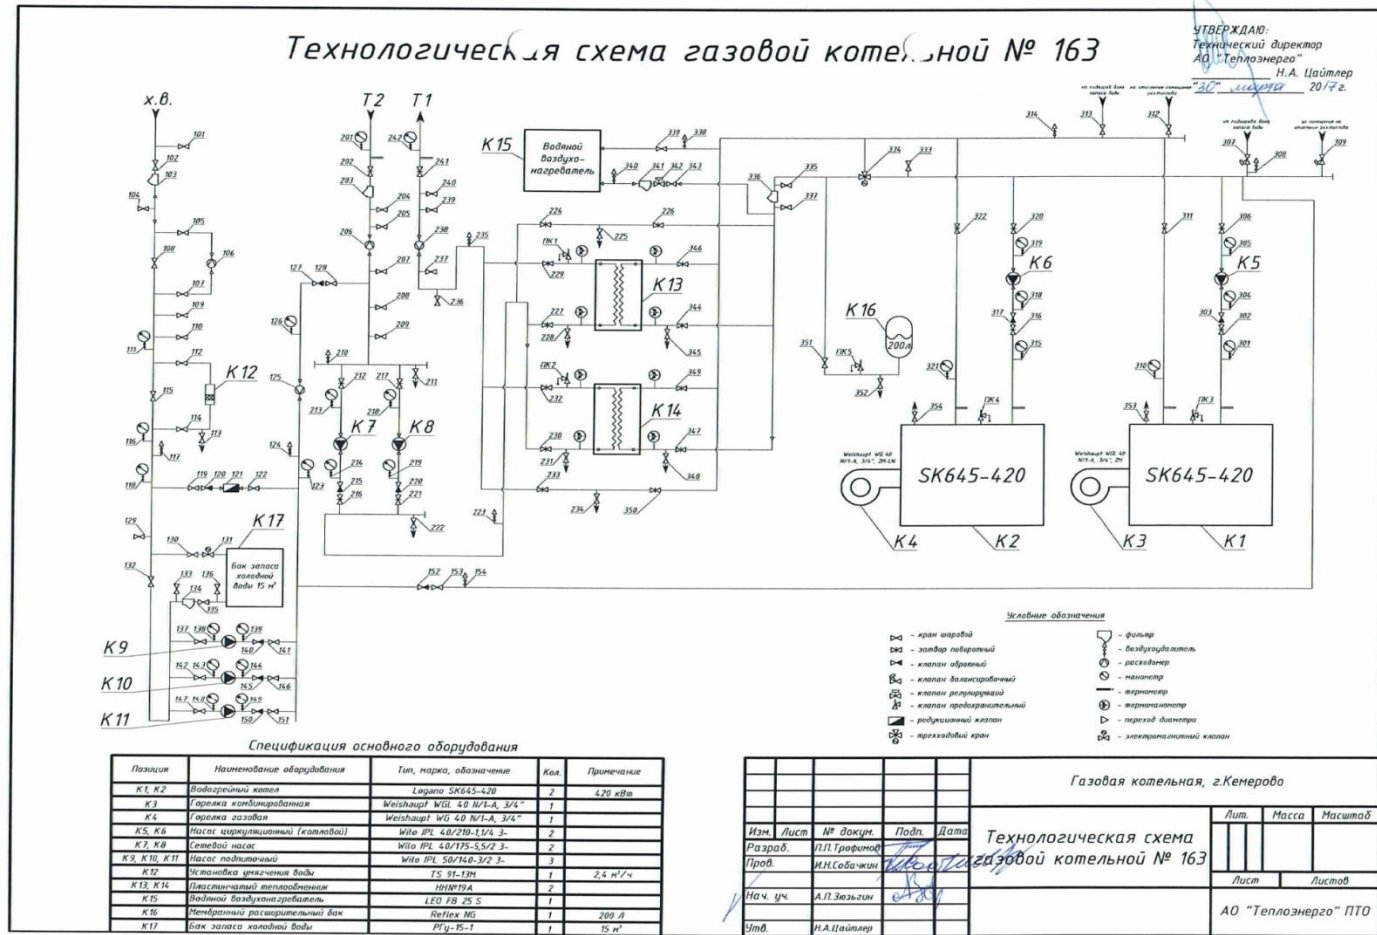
Технологическая схема газовой котельной № 163

УТВЕРЖДАЮ:
Технический директор
АО "Теплоэнерго"
Н.А. Цайтлер
"30" марта 2017г.

х.в.
Т2
Т1
К15
Водяной воздухонагреватель
К12
К7
К8
К13
К14
К16
200л
К6
К5
SK645-420
SK645-420
К4
К2
К3
К1
К17
Бак запаса холодной воды 15 м³
К9
К10
К11
ПК1
ПК2
ПК3
ПК4
ПК5
Weishaupt WG 40 N/1-A, 3/4", ZM-LN
Weishaupt WGL 40 N/1-A, 3/4", ZM

101 102 103 104 105 106 107 108 109 110 111 112 113 114 115 116 117 118 119 120 121 122 123 124 125 126 127 128 129 130 131 132 133 134 135 136 137 138 139 140 141 142 143 144 145 146 147 148 149 150 151 152 153 154
201 202 203 204 205 206 207 208 209 210 211 212 213 214 215 216 217 218 219 220 221 222 223 224 225 226 227 228 229 230 231 232 233 234 235 236 237 238 239 240 241 242
301 302 303 304 305 306 307 308 309 310 311 312 313 314 315 316 317 318 319 320 321 322 333 334 335 336 337 338 339 340 341 342 343 344 345 346 347 348 349 350 351 352 353 354

Условные обозначения
- кран шаровой
- затвор поворотный
- клапан обратный
- клапан балансировочный
- клапан регулирующий
- клапан предохранительный
- редукционный клапан
- трехходовой кран
- фильтр
- воздухоудалитель
- расходомер
- манометр
- термометр
- термоманометр
- переход диаметра
- электромагнитный клапан

Спецификация основного оборудования

| Позиция | Наименование оборудования | Тип, марка, обозначение | Кол. | Примечание |
|---|---|---|---|---|
| К1, К2 | Водогрейный котел | Logano SK645-420 | 2 | 420 кВт |
| К3 | Горелка комбинированная | Weishaupt WGL 40 N/1-A, 3/4" | 1 | |
| К4 | Горелка газовая | Weishaupt WG 40 N/1-A, 3/4" | 1 | |
| К5, К6 | Насос циркуляционный (котловой) | Wilo IPL 40/210-1,1/4 3- | 2 | |
| К7, К8 | Сетевой насос | Wilo IPL 40/175-5,5/2 3- | 2 | |
| К9, К10, К11 | Насос подпиточный | Wilo IPL 50/140-3/2 3- | 3 | |
| К12 | Установка умягчения воды | TS 91-13H | 1 | 2,4 м³/ч |
| К13, К14 | Пластинчатый теплообменник | HHN°19A | 2 | |
| К15 | Водяной воздухонагреватель | LEO FB 25 S | 1 | |
| К16 | Мембранный расширительный бак | Reflex NG | 1 | 200 л |
| К17 | Бак запаса холодной воды | РГу-15-1 | 1 | 15 м³ |

Газовая котельная, г.Кемерово
Изм. Лист № докум. Подп. Дата
Разраб. Л.П.Трофимов
Пров. И.Н.Собачкин
Нач. уч. А.П.Зюзьгин
Утв. Н.А.Цайтлер
Технологическая схема газовой котельной № 163
Лит. Масса Масштаб
Лист Листов
АО "Теплоэнерго" ПТО